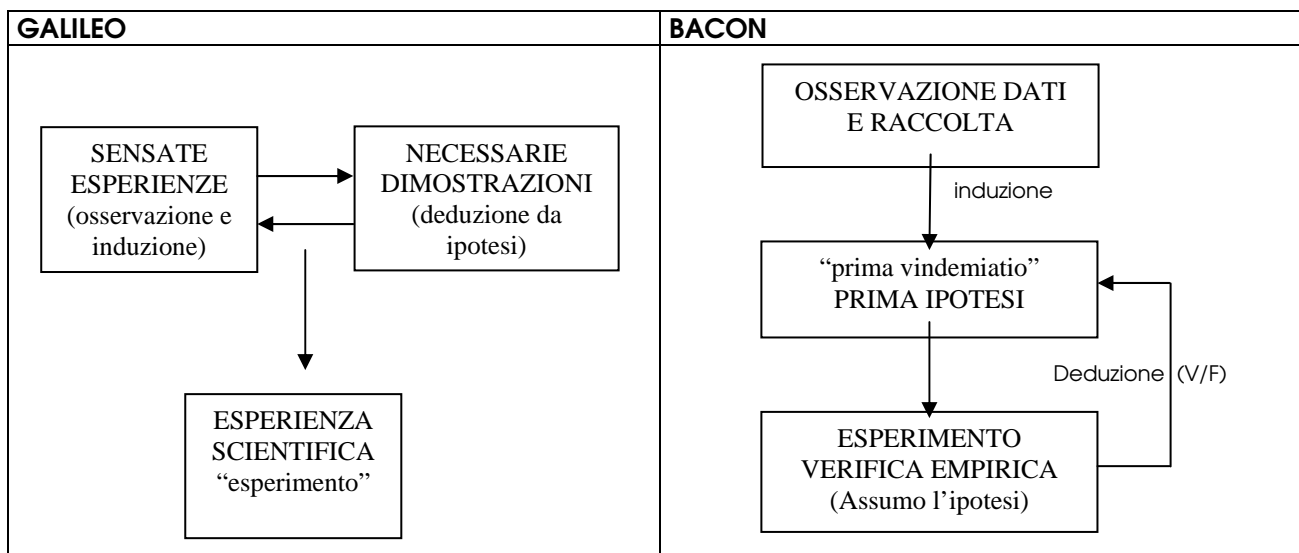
| GALILEO | BACON |
|---|---|
| SENSATE ESPERIENZE (osservazione e induzione) NECESSARIE DIMOSTRAZIONI (deduzione da ipotesi) ESPERIENZA SCIENTIFICA "esperimento" | OSSERVAZIONE DATI E RACCOLTA induzione "prima vindemiatio" PRIMA IPOTESI Deduzione (V/F) ESPERIMENTO VERIFICA EMPIRICA (Assumo l'ipotesi) |